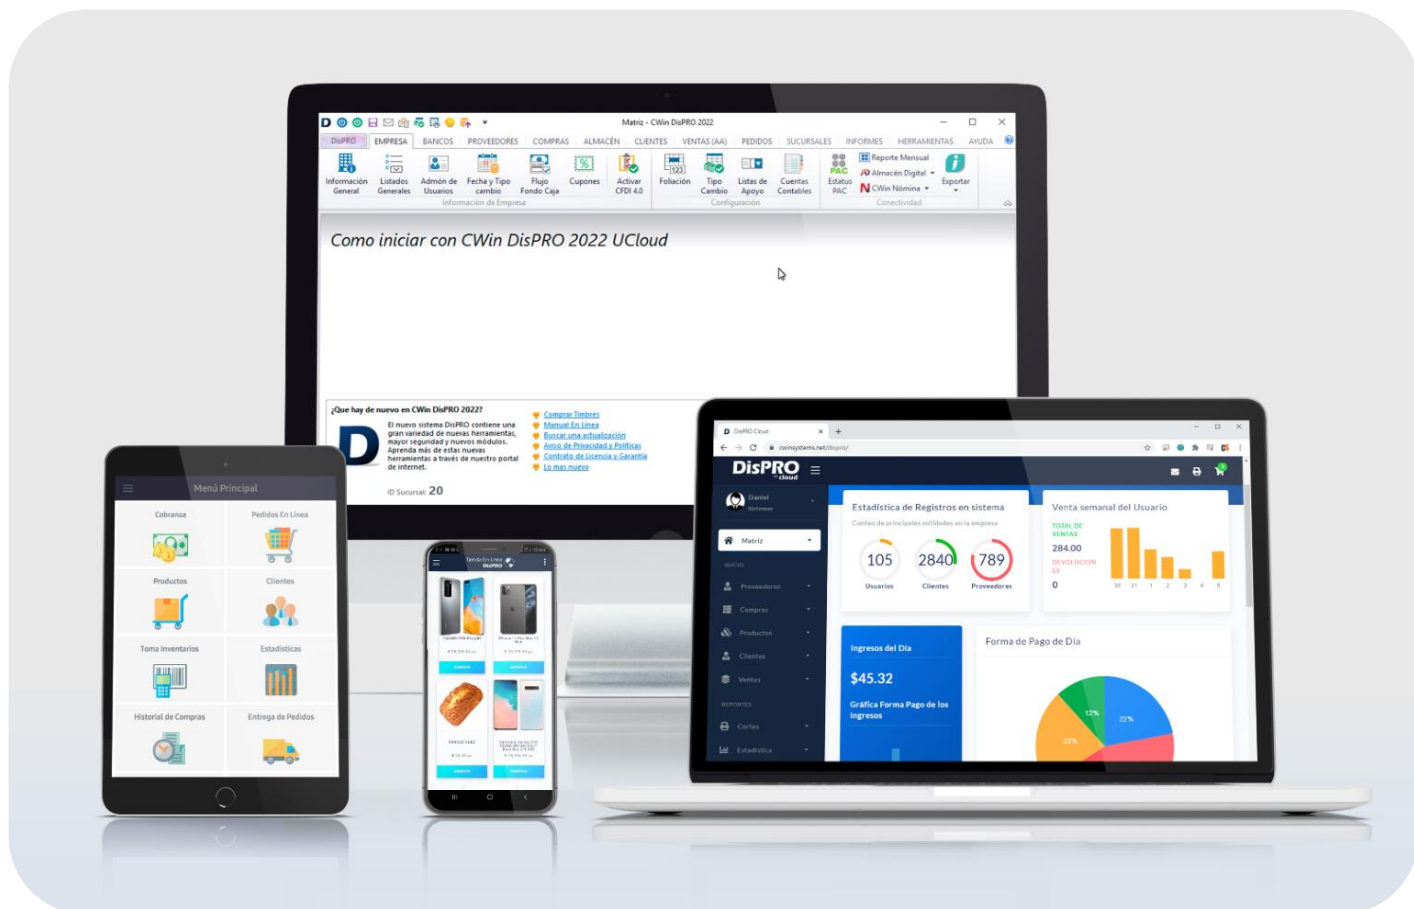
Matriz - CWin DisPRO 2022

DisPRO EMPRESA BANCOS PROVEEDORES COMPRAS ALMACÉN CLIENTES VENTAS (AA) PEDIDOS SUCURSALES INFORMES HERRAMIENTAS AYUDA

Información General
Listados Generales
Admón de Usuarios
Fecha y Tipo cambio
Flujo Fondo Caja
Cupones
Activar CFDI 4.0
Información de Empresa
Foliación
Tipo Cambio
Listas de Apoyo
Cuentas Contables
Configuración
Estatus PAC
Reporte Mensual
Almacén Digital
CWin Nómina
Exportar
Conectividad

Como iniciar con CWin DisPRO 2022 UCloud

¿Que hay de nuevo en CWin DisPRO 2022?

El nuevo sistema DisPRO contiene una gran variedad de nuevas herramientas, mayor seguridad y nuevos módulos. Aprenda más de estas nuevas herramientas a través de nuestro portal de internet.

Comprar Timbres
Manual En Línea
Buscar una actualización
Aviso de Privacidad y Políticas
Contrato de Licencia y Garantía
Lo mas nuevo

ID Sucursal: 20

Menú Principal
Cobranza
Pedidos En Línea
Productos
Clientes
Toma Inventarios
Estadísticas
Historial de Compras
Entrega de Pedidos

DisPRO Cloud
cwinsystems.net/dispro/
DisPRO cloud
Daniel
Matriz
Proveedores
Compras
Productos
Clientes
Ventas
REPORTES
Cortes
Estadística

Estadística de Registros en sistema
Conteo de principales entidades en la empresa
105
Usuarios
2840
Clientes
789
Proveedores

Venta semanal del Usuario
TOTAL DE VENTAS
284.00
DEVOLUCION
0

Ingresos del Día
$45.32
Gráfica Forma Pago de los Ingresos

Forma de Pago de Día
12%
22%
20%